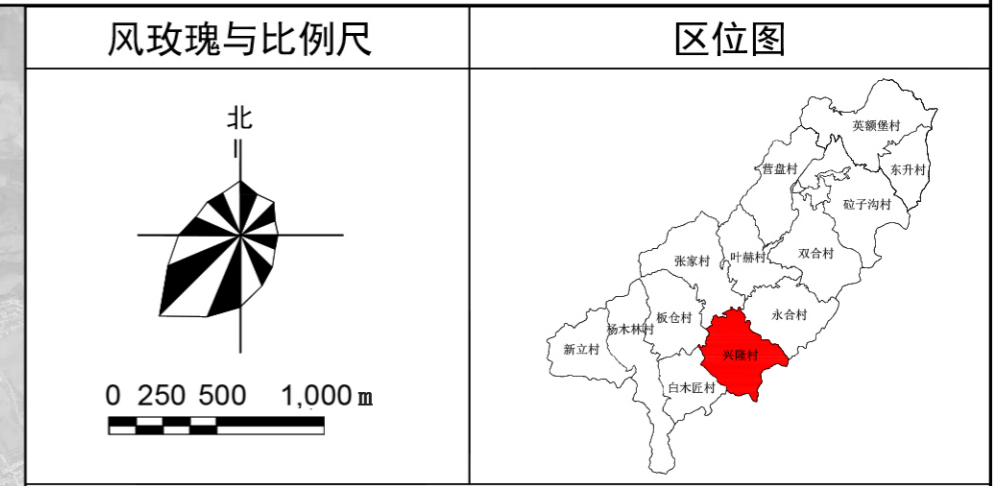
| 风玫瑰与比例尺 | 区位图 |
|---|---|
| 北<br>0 250 500 1,000 m | 英额堡村<br>营盘村<br>东升村<br>砬子沟村<br>张家村<br>叶赫村<br>双合村<br>板仓村<br>永合村<br>杨木林村<br>新立村<br>兴隆村<br>白木匠村 |